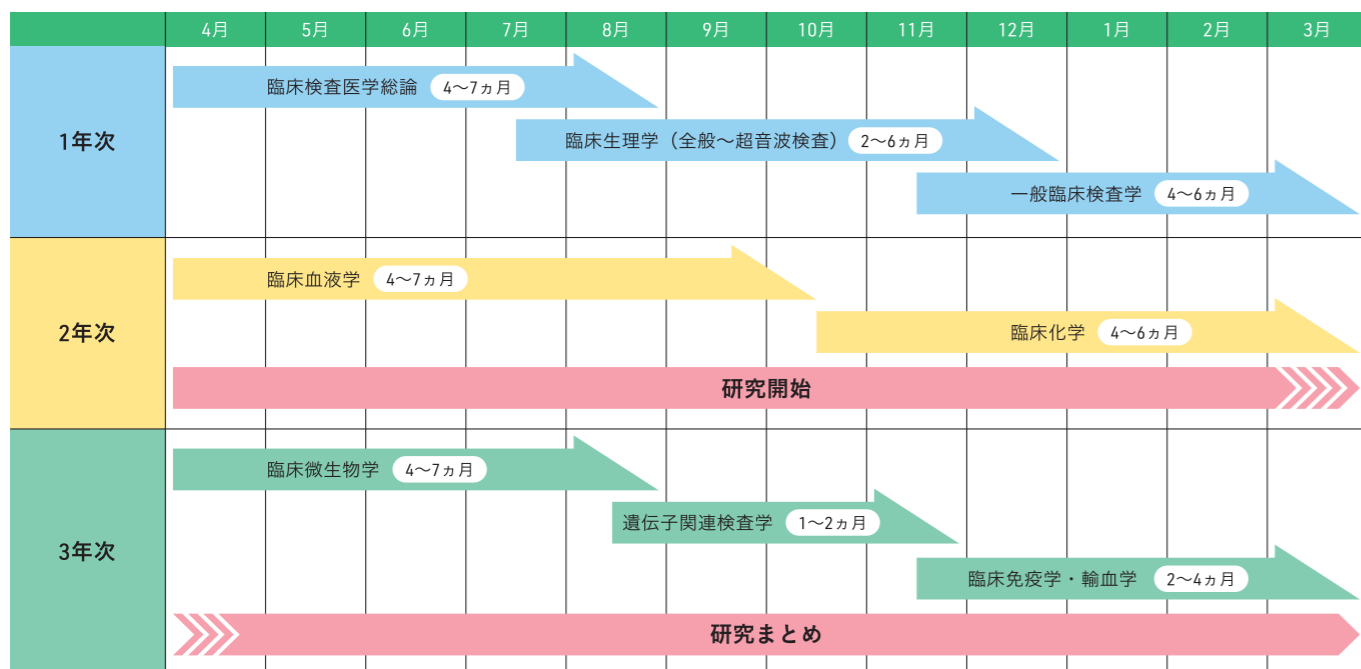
| | 4月 | 5月 | 6月 | 7月 | 8月 | 9月 | 10月 | 11月 | 12月 | 1月 | 2月 | 3月 |
|---|---|---|---|---|---|---|---|---|---|---|---|---|
| 1年次 | 臨床検査医学総論 4〜7ヵ月 | | | | | | | | | | | |
| | | | | 臨床生理学（全般〜超音波検査） 2〜6ヵ月 | | | | | | | | |
| | | | | | | | | 一般臨床検査学 4〜6ヵ月 | | | | |
| 2年次 | 臨床血液学 4〜7ヵ月 | | | | | | | | | | | |
| | | | | | | | 臨床化学 4〜6ヵ月 | | | | | |
| | 研究開始 | | | | | | | | | | | |
| 3年次 | 臨床微生物学 4〜7ヵ月 | | | | | | | | | | | |
| | | | | | 遺伝子関連検査学 1〜2ヵ月 | | | | | | | |
| | | | | | | | | 臨床免疫学・輸血学 2〜4ヵ月 | | | | |
| | 研究まとめ | | | | | | | | | | | |